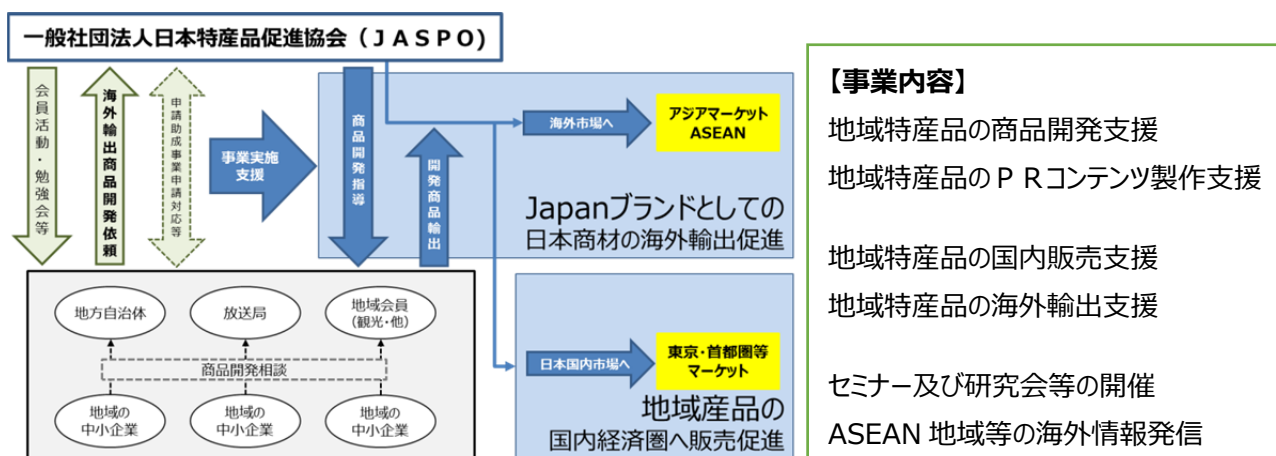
一般社団法人日本特産品促進協会（ＪＡＳＰＯ)

会員活動・勉強会等

海外輸出商品開発依頼

申請助成事業申請対応等

事業実施支援

商品開発指導

開発商品輸出

海外市場へ

アジアマーケット ASEAN

Japanブランドとしての 日本商材の海外輸出促進

地方自治体

放送局

地域会員 (観光・他)

商品開発相談

地域の中小企業

地域の中小企業

地域の中小企業

日本国内市場へ

東京・首都圏等マーケット

地域産品の 国内経済圏へ販売促進

【事業内容】

地域特産品の商品開発支援

地域特産品のＰＲコンテンツ製作支援

地域特産品の国内販売支援

地域特産品の海外輸出支援

セミナー及び研究会等の開催

ASEAN 地域等の海外情報発信